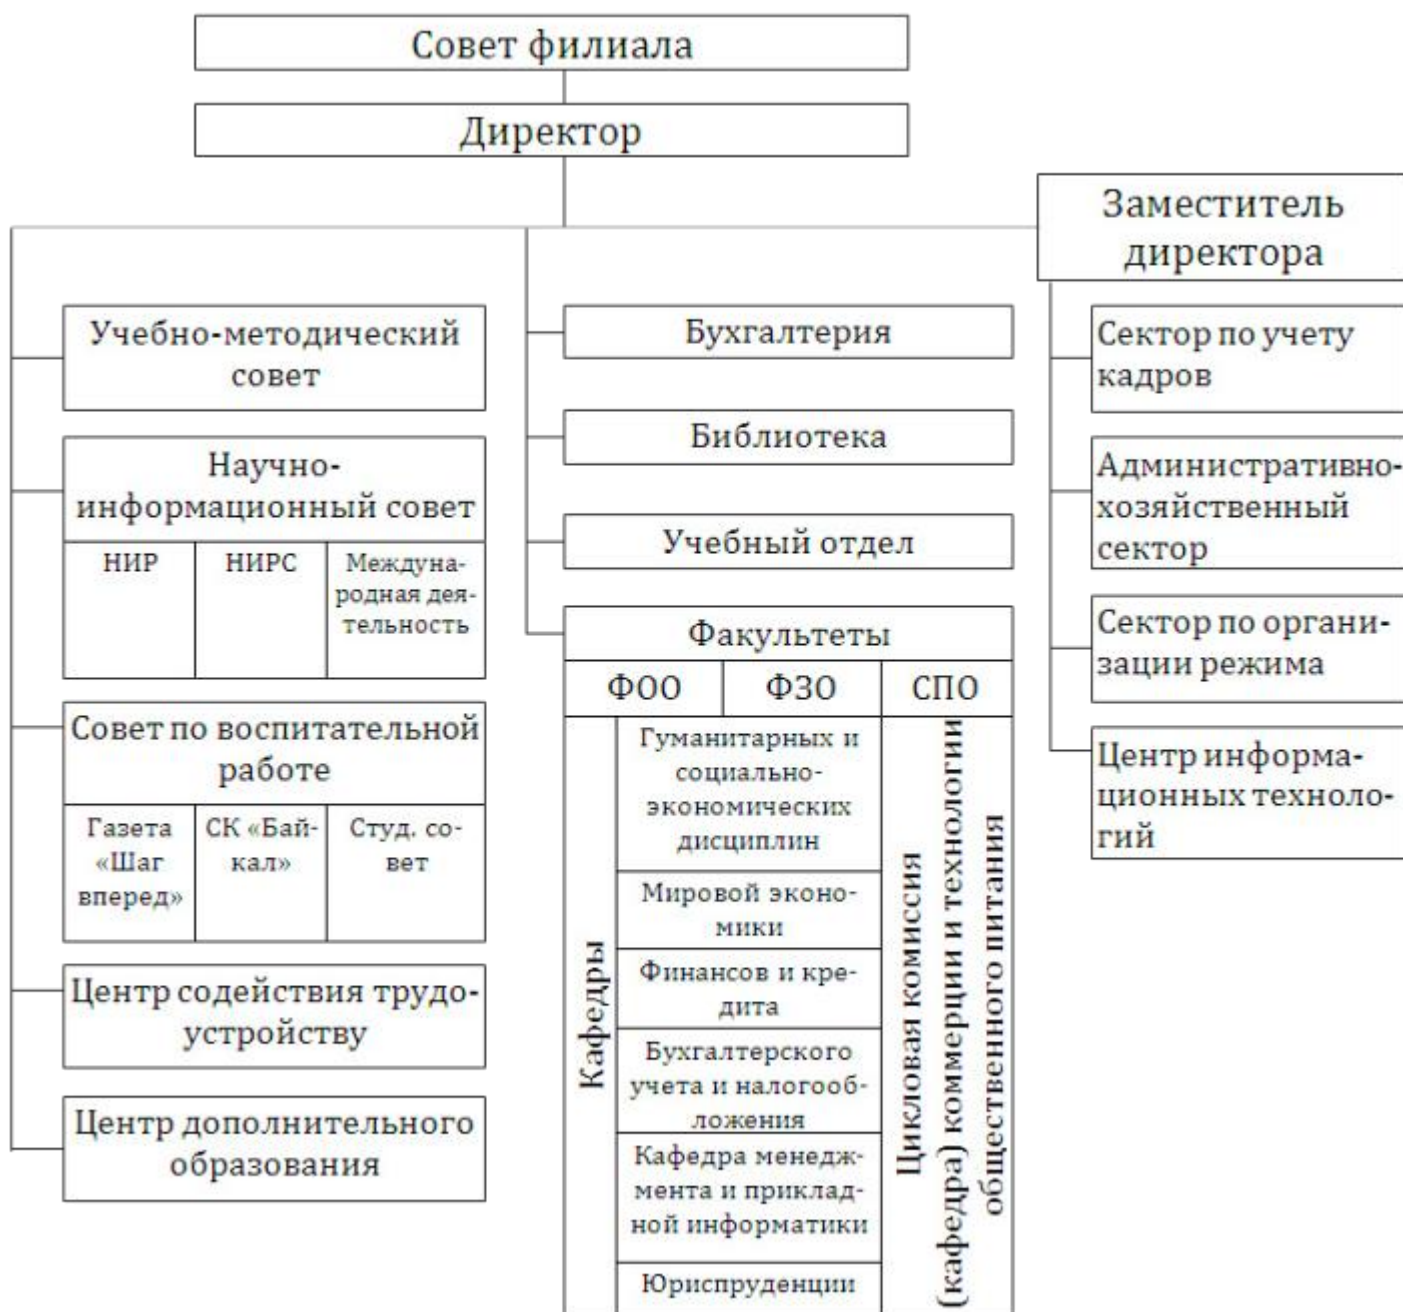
Совет филиала

Директор

Заместитель директора

Учебно-методический совет

Научно-информационный совет

| НИР | НИРС | Международная деятельность |
|---|---|---|

Совет по воспитательной работе

| Газета «Шаг вперед» | СК «Байкал» | Студ. совет |
|---|---|---|

Центр содействия трудоустройству

Центр дополнительного образования

Бухгалтерия

Библиотека

Учебный отдел

Факультеты

| ФОО | ФЗО | СПО |
|---|---|---|

Кафедры

Гуманитарных и социально-экономических дисциплин

Мировой экономики

Финансов и кредита

Бухгалтерского учета и налогообложения

Кафедра менеджмента и прикладной информатики

Юриспруденции

Цикловая комиссия (кафедра) коммерции и технологии общественного питания

Сектор по учету кадров

Административно-хозяйственный сектор

Сектор по организации режима

Центр информационных технологий